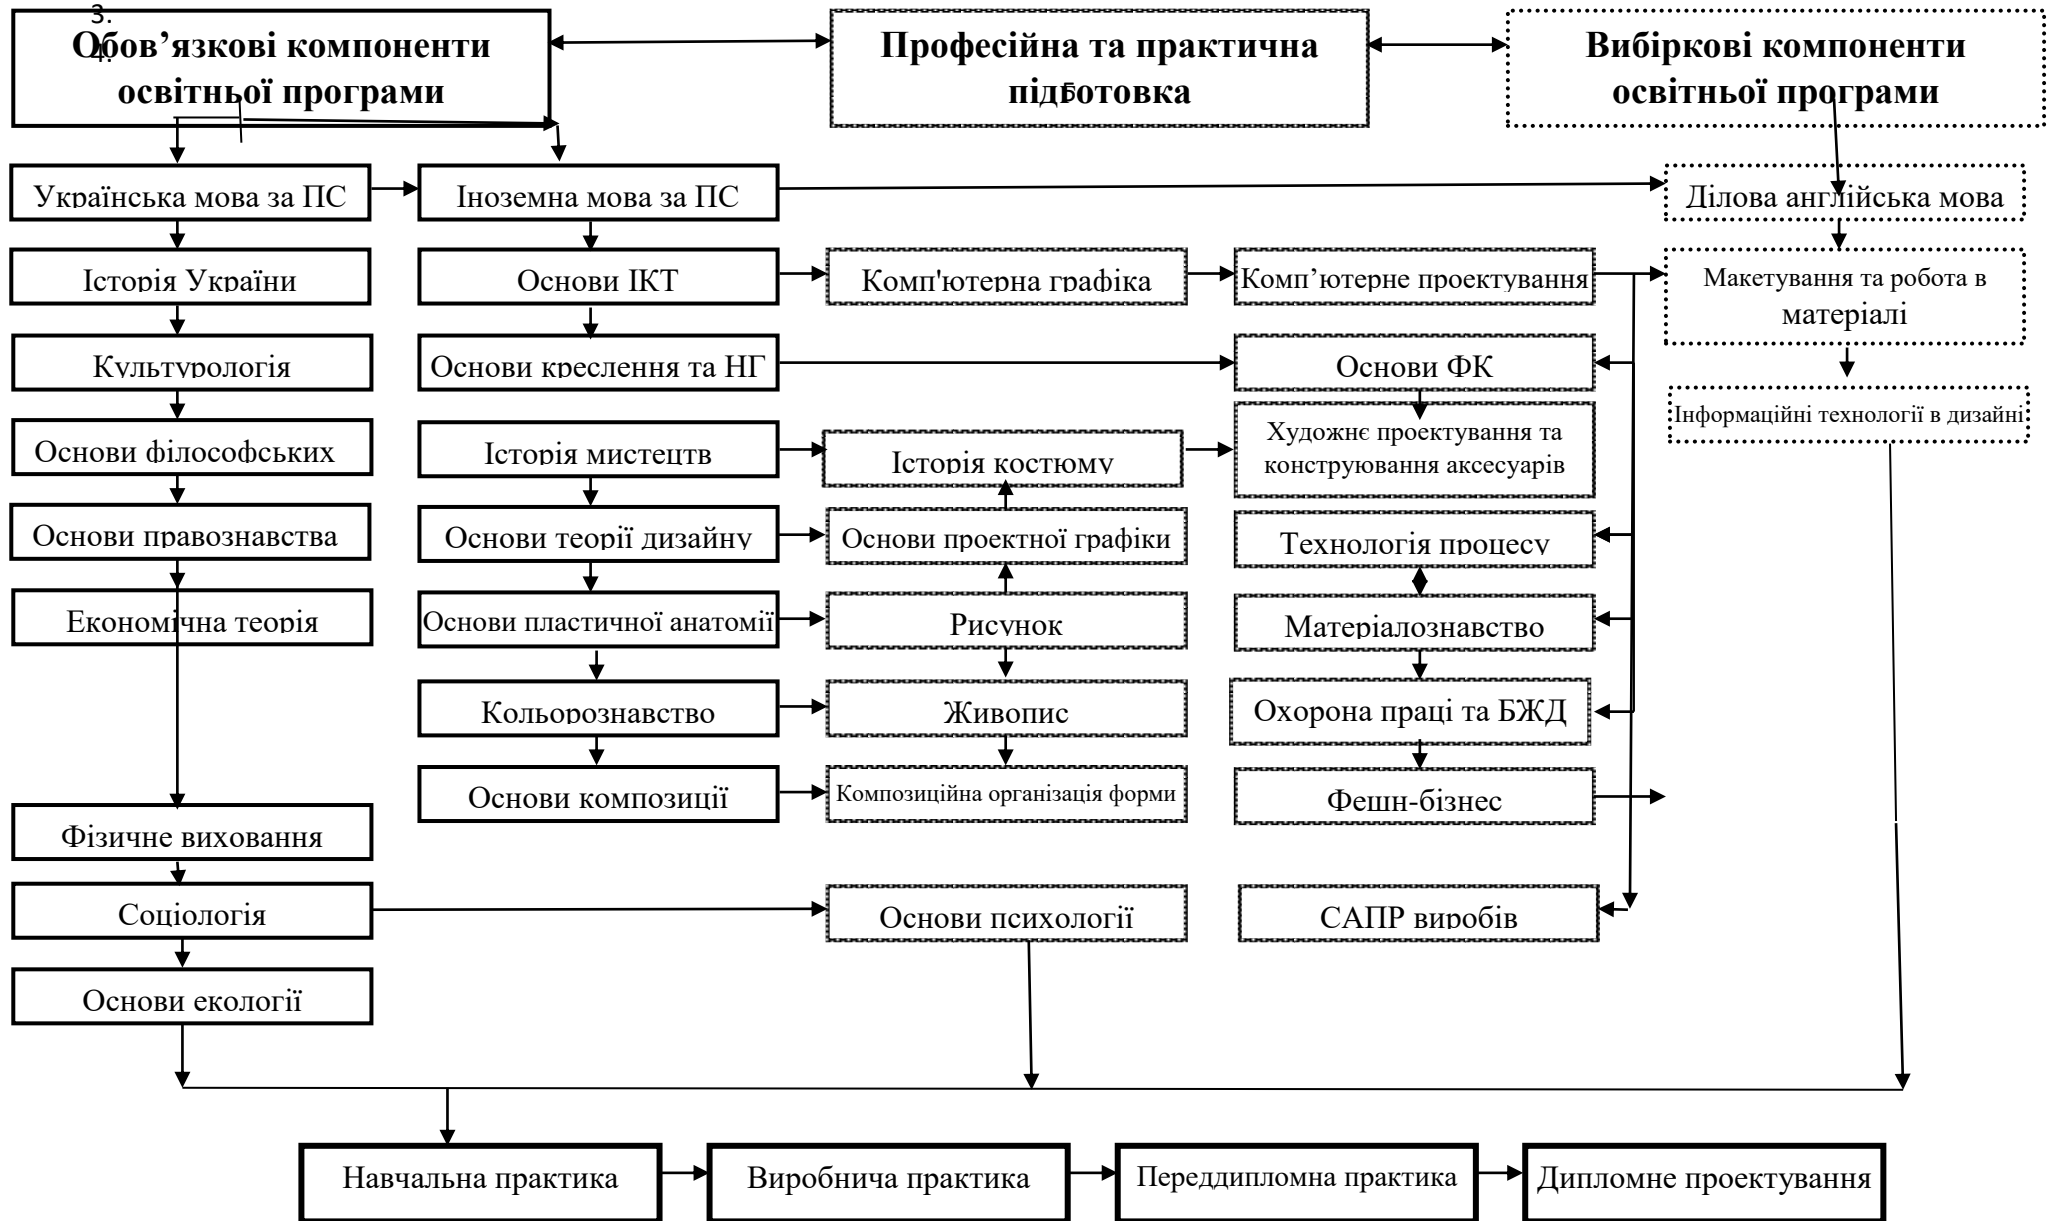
3.
4.
Обов’язкові компоненти освітньої програми

Професійна та практична підготовка

Вибіркові компоненти освітньої програми

Українська мова за ПС

Іноземна мова за ПС

Ділова англійська мова

Історія України

Основи ІКТ

Комп'ютерна графіка

Комп’ютерне проектування

Макетування та робота в матеріалі

Культурологія

Основи креслення та НГ

Основи ФК

Інформаційні технології в дизайні

Основи філософських

Історія мистецтв

Історія костюму

Художнє проектування та конструювання аксесуарів

Основи правознавства

Основи теорії дизайну

Основи проектної графіки

Технологія процесу

Економічна теорія

Основи пластичної анатомії

Рисунок

Матеріалознавство

Кольорознавство

Живопис

Охорона праці та БЖД

Основи композиції

Композиційна організація форми

Фешн-бізнес

Фізичне виховання

Соціологія

Основи психології

САПР виробів

Основи екології

Навчальна практика

Виробнича практика

Переддипломна практика

Дипломне проектування